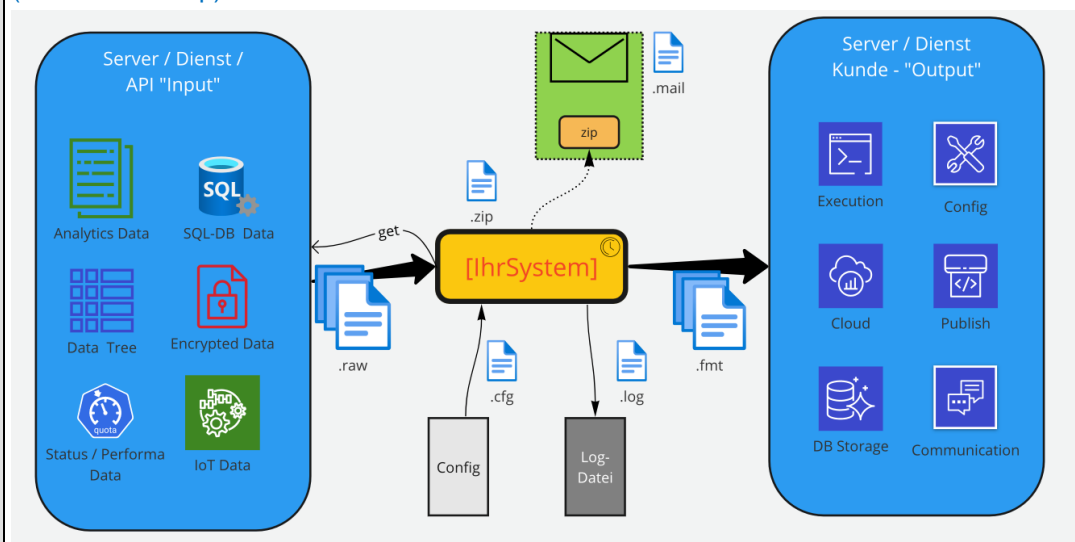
Server / Dienst / API "Input"

Analytics Data

SQL

SQL-DB Data

Data Tree

Encrypted Data

quota

Status / Performa Data

IoT Data

get

.raw

.zip

zip

.mail

[IhrSystem]

.cfg

Config

.log

Log-Datei

.fmt

Server / Dienst Kunde - "Output"

Execution

Config

Cloud

Publish

DB Storage

Communication